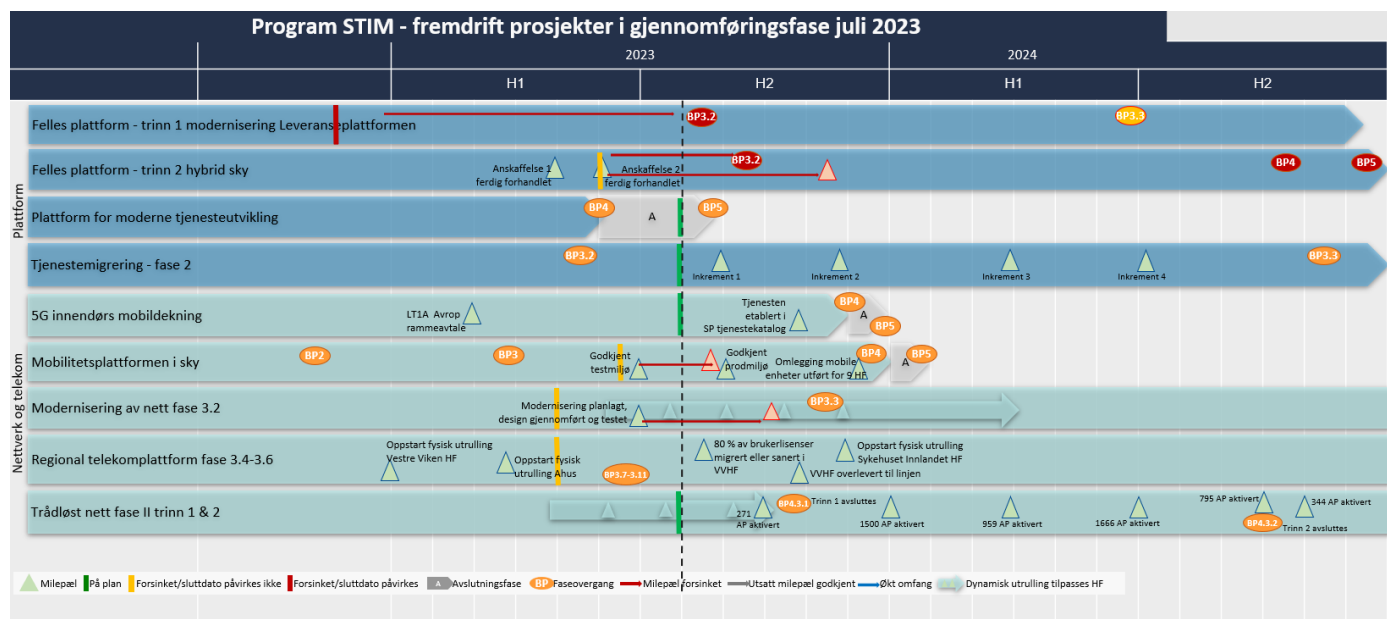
Program STIM - fremdrift prosjekter i gjennomføringsfase juli 2023

| | 2023 | | 2024 | |
|---|---|---|---|---|
| | H1 | H2 | H1 | H2 |

Plattform

Felles plattform - trinn 1 modernisering Leveranseplattformen
BP3.2
BP3.3

Felles plattform - trinn 2 hybrid sky
Anskaffelse 1 ferdig forhandlet
Anskaffelse 2 ferdig forhandlet
BP3.2
BP4
BP5

Plattform for moderne tjenesteutvikling
BP4
A
BP5

Tjenestemigrering - fase 2
BP3.2
Inkrement 1
Inkrement 2
Inkrement 3
Inkrement 4
BP3.3

Nettverk og telekom

5G innendørs mobildekning
LT1A Avrop rammeavtale
Tjenesten etablert i SP tjenestekatalog
BP4
A
BP5

Mobilitetsplattformen i sky
BP2
BP3
Godkjent testmiljø
Godkjent prodmiljø
Omlegging mobile enheter utført for 9 HF
BP4
A
BP5

Modernisering av nett fase 3.2
Modernisering planlagt, design gjennomført og testet
BP3.3

Regional telekomplattform fase 3.4-3.6
Oppstart fysisk utrulling Vestre Viken HF
Oppstart fysisk utrulling Ahus
BP3.7-3.11
80 % av brukerlisenser migrert eller sanert i VVHF
VVHF overlevert til linjen
Oppstart fysisk utrulling Sykehuset Innlandet HF

Trådløst nett fase II trinn 1 & 2
271 AP aktivert
BP4.3.1
Trinn 1 avsluttes
1500 AP aktivert
959 AP aktivert
1666 AP aktivert
795 AP aktivert
344 AP aktivert
BP4.3.2
Trinn 2 avsluttes

Milepæl På plan Forsinket/sluttdato påvirkes ikke Forsinket/sluttdato påvirkes A Avslutningsfase BP Faseovergang Milepæl forsinket Utsatt milepæl godkjent Økt omfang Dynamisk utrulling tilpasses HF